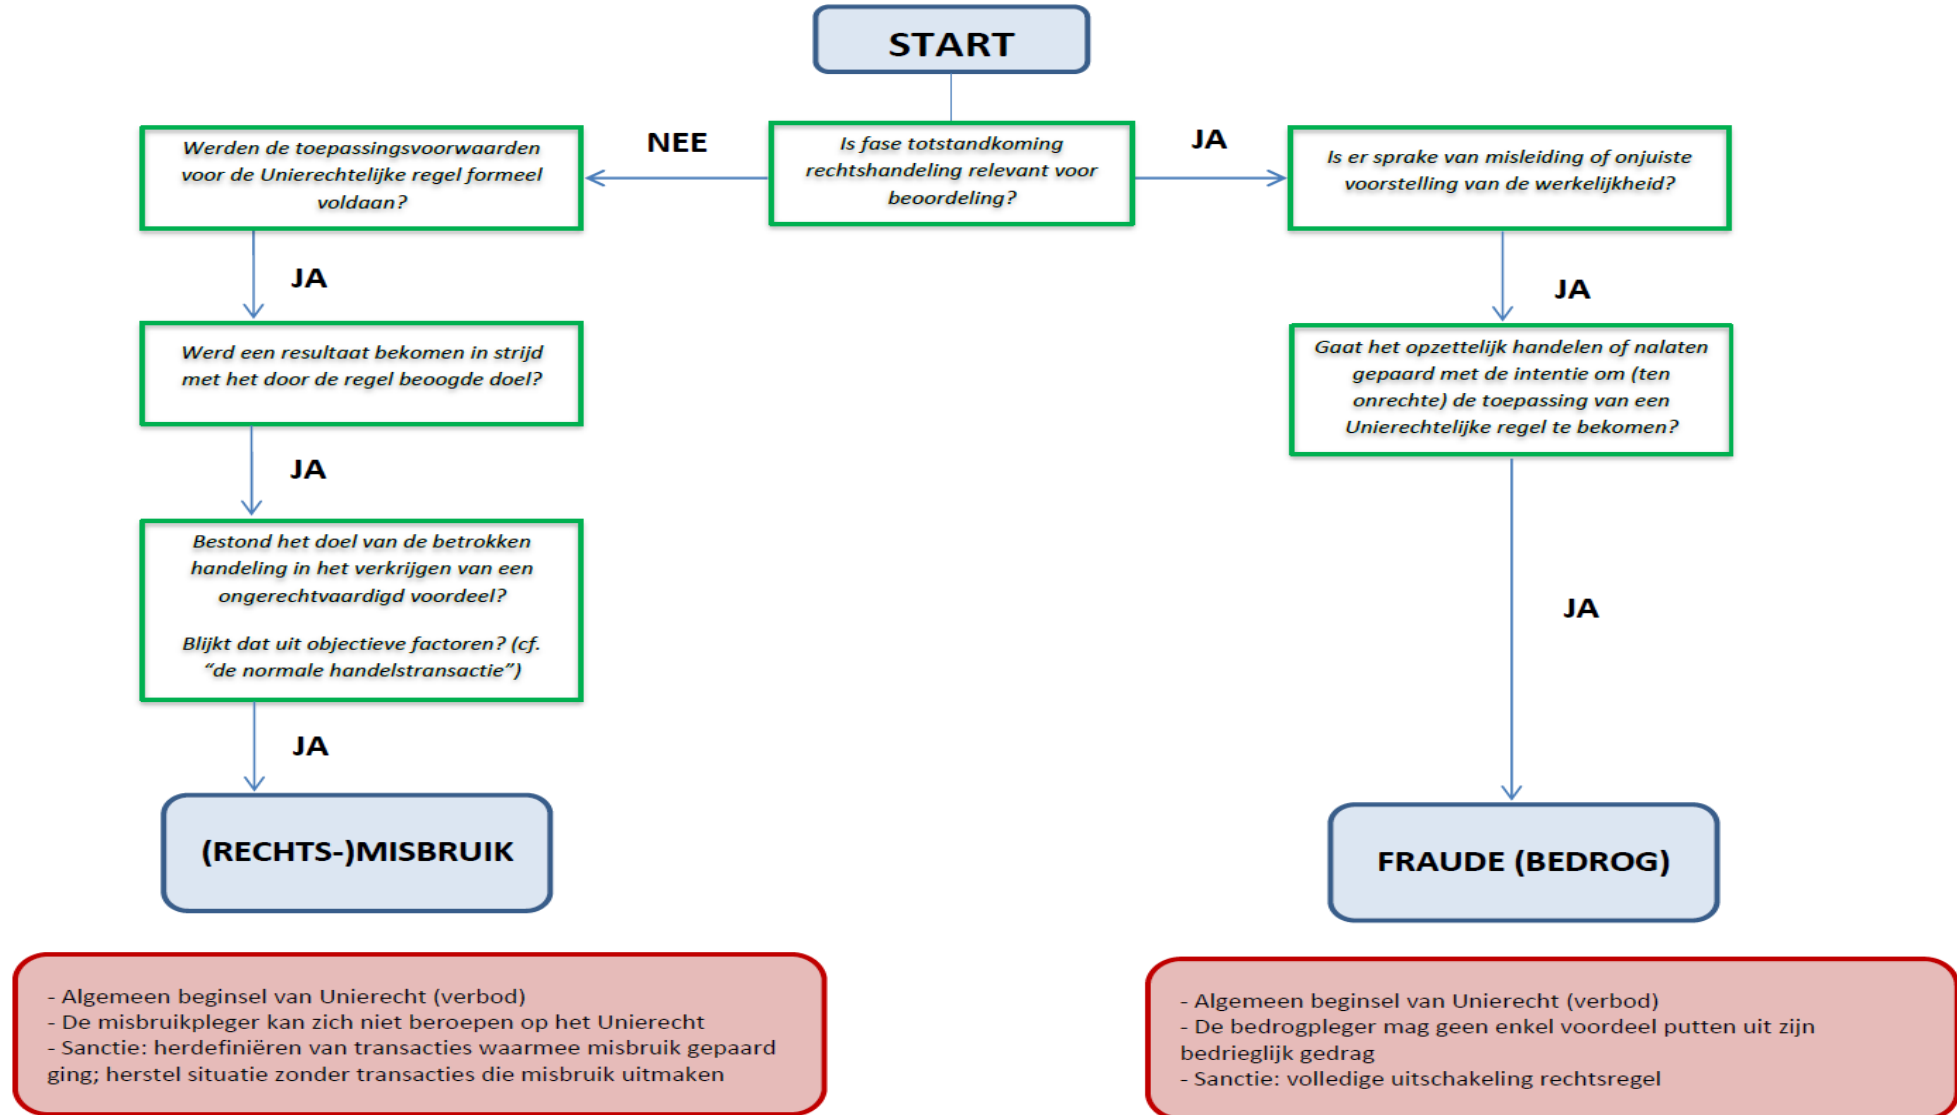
START

Is fase totstandkoming rechtshandeling relevant voor beoordeling?

NEE

Werden de toepassingsvoorwaarden voor de Unierechtelijke regel formeel voldaan?

JA

Werd een resultaat bekomen in strijd met het door de regel beoogde doel?

JA

Bestond het doel van de betrokken handeling in het verkrijgen van een ongerechtvaardigd voordeel?

Blijkt dat uit objectieve factoren? (cf. "de normale handelstransactie")

JA

(RECHTS-)MISBRUIK

- Algemeen beginsel van Unierecht (verbod)
- De misbruikpleger kan zich niet beroepen op het Unierecht
- Sanctie: herdefiniëren van transacties waarmee misbruik gepaard ging; herstel situatie zonder transacties die misbruik uitmaken

JA

Is er sprake van misleiding of onjuiste voorstelling van de werkelijkheid?

JA

Gaat het opzettelijk handelen of nalaten gepaard met de intentie om (ten onrechte) de toepassing van een Unierechtelijke regel te bekomen?

JA

FRAUDE (BEDROG)

- Algemeen beginsel van Unierecht (verbod)
- De bedrogpleger mag geen enkel voordeel putten uit zijn bedrieglijk gedrag
- Sanctie: volledige uitschakeling rechtsregel